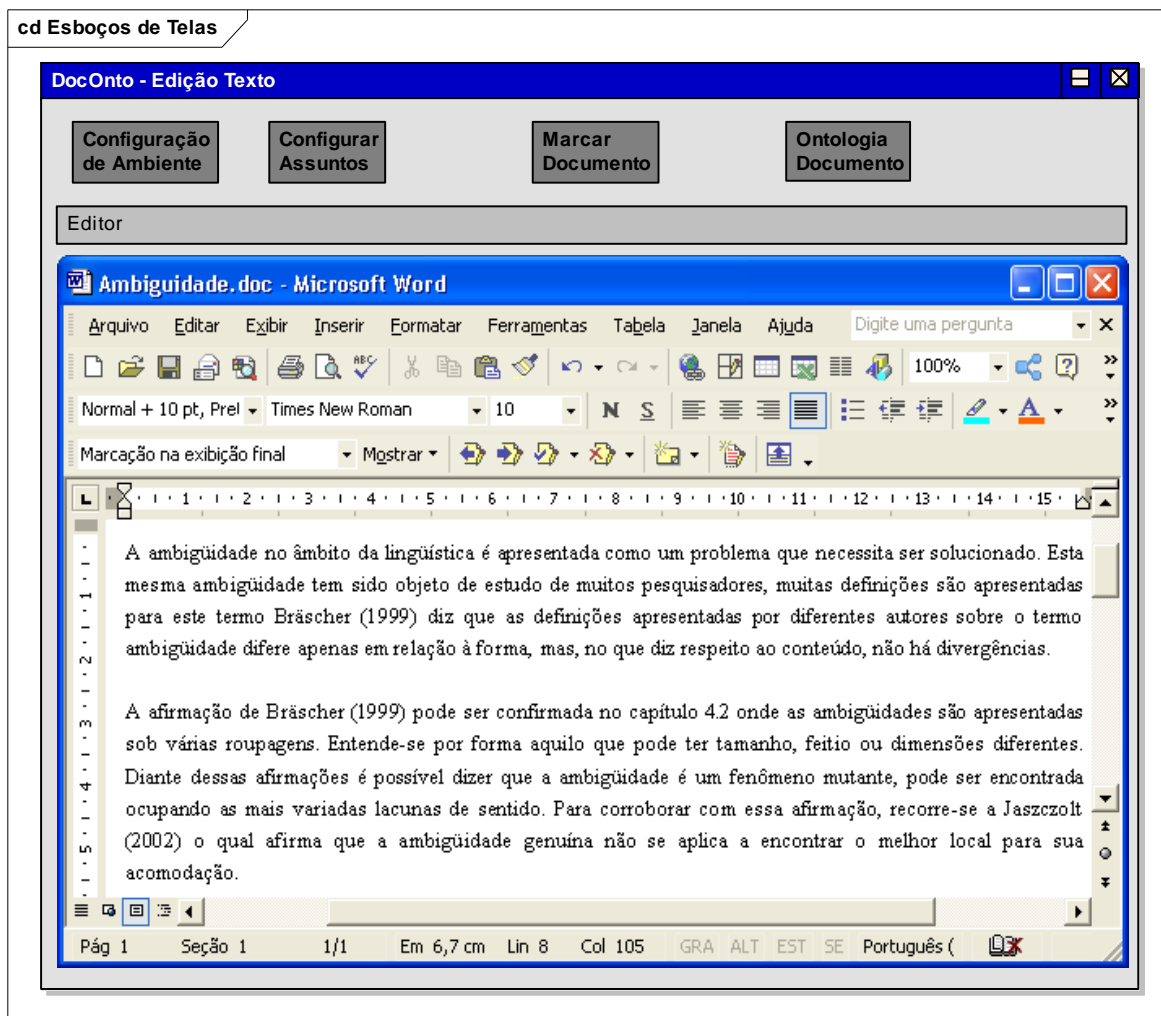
cd Esboços de Telas

DocOnto - Edição Texto

Configuração de Ambiente

Configurar Assuntos

Marcar Documento

Ontologia Documento

Editor

Ambiguidade.doc - Microsoft Word

Arquivo Editar Exibir Inserir Formatar Ferramentas Tabela Janela Ajuda Digite uma pergunta

100%

Normal + 10 pt, Prel Times New Roman 10 N S

Marcação na exibição final Mostrar

1 2 3 4 5 6 7 8 9 10 11 12 13 14 15

A ambigüidade no âmbito da lingüística é apresentada como um problema que necessita ser solucionado. Esta mesma ambigüidade tem sido objeto de estudo de muitos pesquisadores, muitas definições são apresentadas para este termo Bräscher (1999) diz que as definições apresentadas por diferentes autores sobre o termo ambigüidade difere apenas em relação à forma, mas, no que diz respeito ao conteúdo, não há divergências.

A afirmação de Bräscher (1999) pode ser confirmada no capítulo 4.2 onde as ambigüidades são apresentadas sob várias roupagens. Entende-se por forma aquilo que pode ter tamanho, feitio ou dimensões diferentes. Diante dessas afirmações é possível dizer que a ambigüidade é um fenômeno mutante, pode ser encontrada ocupando as mais variadas lacunas de sentido. Para corroborar com essa afirmação, recorre-se a Jaszczolt (2002) o qual afirma que a ambigüidade genuína não se aplica a encontrar o melhor local para sua acomodação.

Pág 1 Seção 1 1/1 Em 6,7 cm Lin 8 Col 105 GRA ALT EST SE Português (